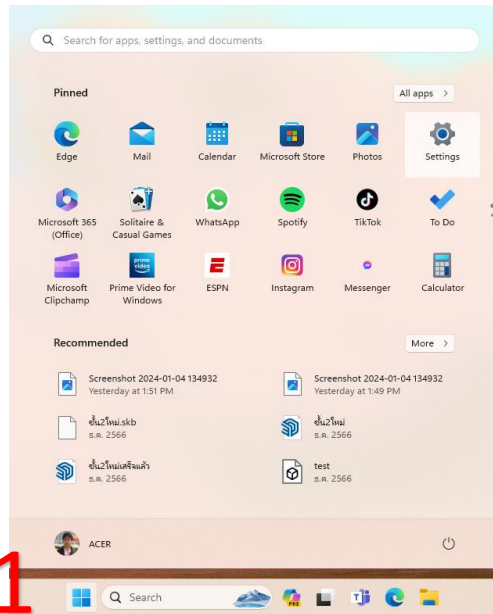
Search for apps, settings, and documents

Pinned

All apps >

Edge
Mail
Calendar
Microsoft Store
Photos
Settings

Microsoft 365 (Office)
Solitaire & Casual Games
WhatsApp
Spotify
TikTok
To Do

Microsoft Clipchamp
Prime Video for Windows
ESPN
Instagram
Messenger
Calculator

Recommended

More >

Screenshot 2024-01-04 134932
Yesterday at 1:51 PM

Screenshot 2024-01-04 134932
Yesterday at 1:49 PM

ชั้น2ใหม่.skb
ธ.ค. 2566

ชั้น2ใหม่
ธ.ค. 2566

ชั้น2ใหม่เสร็จแล้ว
ธ.ค. 2566

test
ธ.ค. 2566

ACER

1

Search